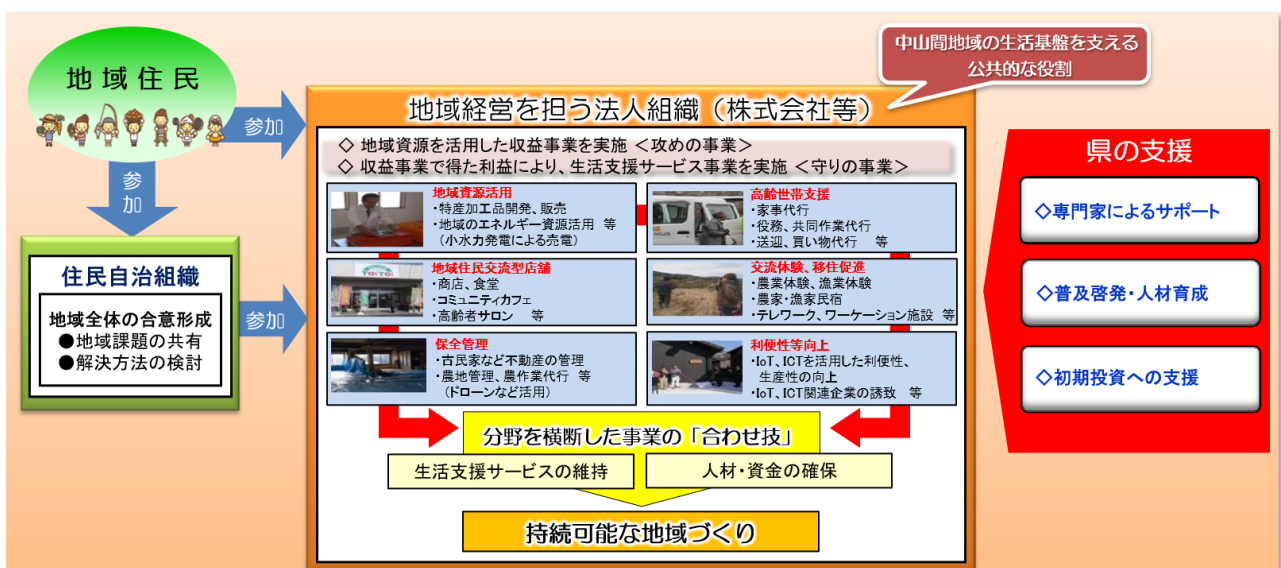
地域住民

参加

参加

住民自治組織

地域全体の合意形成
●地域課題の共有
●解決方法の検討

参加

中山間地域の生活基盤を支える
公共的な役割

地域経営を担う法人組織（株式会社等）

◇ 地域資源を活用した収益事業を実施 ＜攻めの事業＞
◇ 収益事業で得た利益により、生活支援サービス事業を実施 ＜守りの事業＞

地域資源活用
・特産加工品開発、販売
・地域のエネルギー資源活用 等
（小水力発電による売電）

高齢世帯支援
・家事代行
・役務、共同作業代行
・送迎、買い物代行 等

TOITO

地域住民交流型店舗
・商店、食堂
・コミュニティカフェ
・高齢者サロン 等

交流体験、移住促進
・農業体験、漁業体験
・農家・漁家民宿
・テレワーク、ワーケーション施設 等

保全管理
・古民家など不動産の管理
・農地管理、農作業代行 等
（ドローンなど活用）

利便性等向上
・IoT、ICTを活用した利便性、生産性の向上
・IoT、ICT関連企業の誘致 等

分野を横断した事業の「合わせ技」

生活支援サービスの維持

人材・資金の確保

持続可能な地域づくり

県の支援

◇専門家によるサポート

◇普及啓発・人材育成

◇初期投資への支援